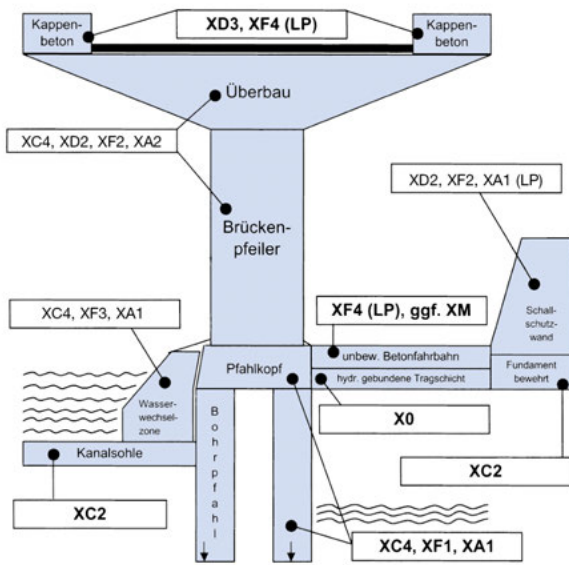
Kappenbeton

XD3, XF4 (LP)

Kappenbeton

Überbau

XC4, XD2, XF2, XA2

Brückenpfeiler

XD2, XF2, XA1 (LP)

Schallschutzwand

XC4, XF3, XA1

XF4 (LP), ggf. XM

unbew. Betonfahrbahn

Fundament bewehrt

Pfahlkopf

hydr. gebundene Tragschicht

Wasserwechselzone

B o h r p f a h l

X0

Kanalsohle

XC2

XC2

XC4, XF1, XA1